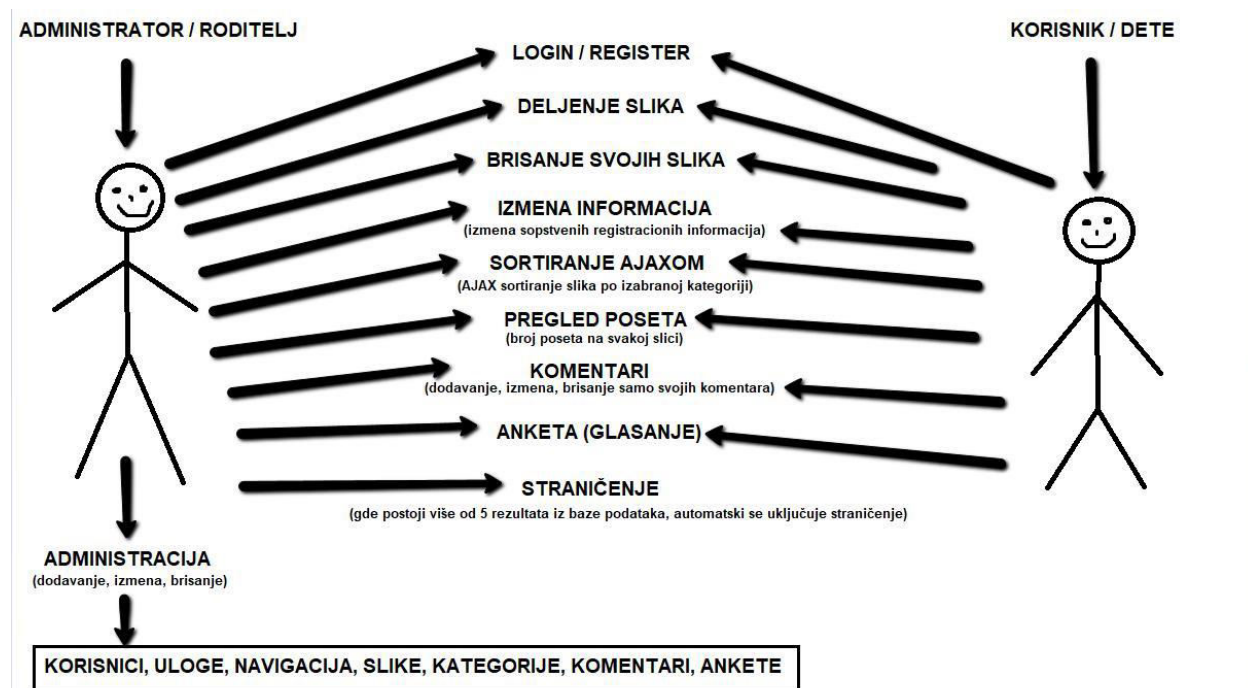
ADMINISTRATOR / RODITELJ

KORISNIK / DETE

LOGIN / REGISTER

DELJENJE SLIKA

BRISANJE SVOJIH SLIKA

IZMENA INFORMACIJA
(izmena sopstvenih registracionih informacija)

SORTIRANJE AJAXOM
(AJAX sortiranje slika po izabranoj kategoriji)

PREGLED POSETA
(broj poseta na svakoj slici)

KOMENTARI
(dodavanje, izmena, brisanje samo svojih komentara)

ANKETA (GLASANJE)

STRANIČENJE
(gde postoji više od 5 rezultata iz baze podataka, automatski se uključuje straničenje)

ADMINISTRACIJA
(dodavanje, izmena, brisanje)

KORISNICI, ULOGE, NAVIGACIJA, SLIKE, KATEGORIJE, KOMENTARI, ANKETE